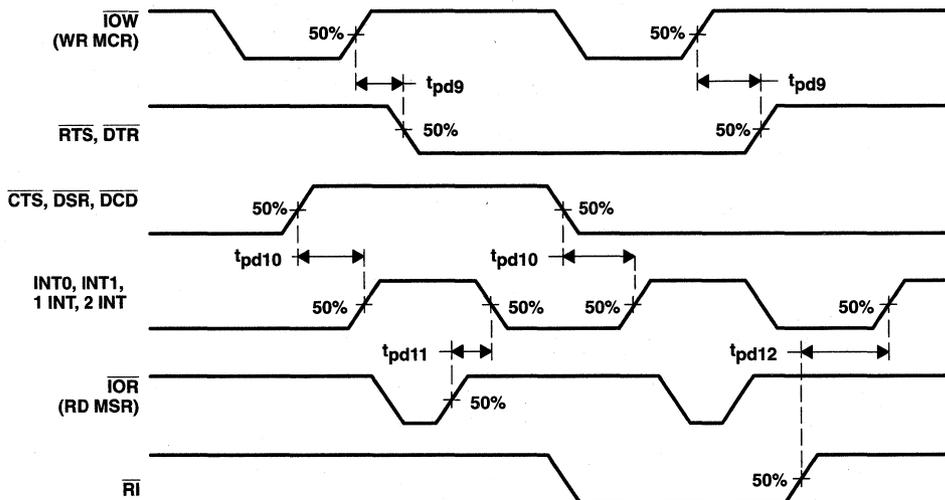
$\overline{IOW}$
(WR MCR)

50%

50%

$t_{pd9}$

$t_{pd9}$

$\overline{RTS}$, $\overline{DTR}$

50%

50%

$\overline{CTS}$, $\overline{DSR}$, $\overline{DCD}$

50%

50%

$t_{pd10}$

$t_{pd10}$

INT0, INT1,
1 INT, 2 INT

50%

50%

50%

50%

$t_{pd11}$

$t_{pd12}$

$\overline{IOR}$
(RD MSR)

50%

$\overline{RI}$

50%